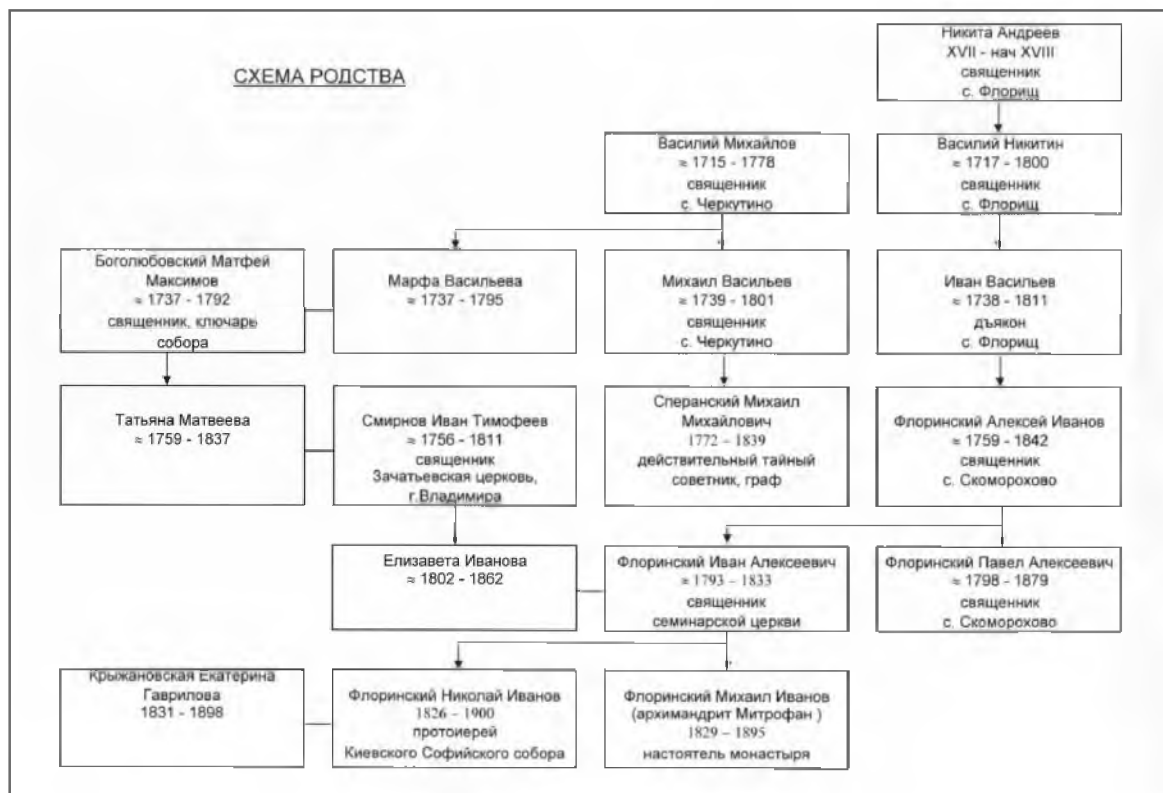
СХЕМА РОДСТВА

Никита Андреев
XVII - нач XVIII
священник
с. Флорищ

Василий Михайлов
≈ 1715 - 1778
священник
с. Черкутино

Василий Никитин
≈ 1717 - 1800
священник
с. Флорищ

Боголюбовский Матфей Максимов
≈ 1737 - 1792
священник, ключарь собора

Марфа Васильева
≈ 1737 - 1795

Михаил Васильев
≈ 1739 - 1801
священник
с. Черкутино

Иван Васильев
≈ 1738 - 1811
дъякон
с. Флорищ

Татьяна Матвеева
≈ 1759 - 1837

Смирнов Иван Тимофеев
≈ 1756 - 1811
священник
Зачатьевская церковь, г.Владимира

Сперанский Михаил Михайлович
1772 – 1839
действительный тайный советник, граф

Флоринский Алексей Иванов
≈ 1759 - 1842
священник
с. Скоморохово

Елизавета Иванова
≈ 1802 - 1862

Флоринский Иван Алексеевич
≈ 1793 – 1833
священник
семинарской церкви

Флоринский Павел Алексеевич
≈ 1798 - 1879
священник
с. Скоморохово

Крыжановская Екатерина Гаврилова
1831 - 1898

Флоринский Николай Иванов
1826 – 1900
протоиерей
Киевского Софийского собора

Флоринский Михаил Иванов
(архимандрит Митрофан )
1829 – 1895
настоятель монастыря